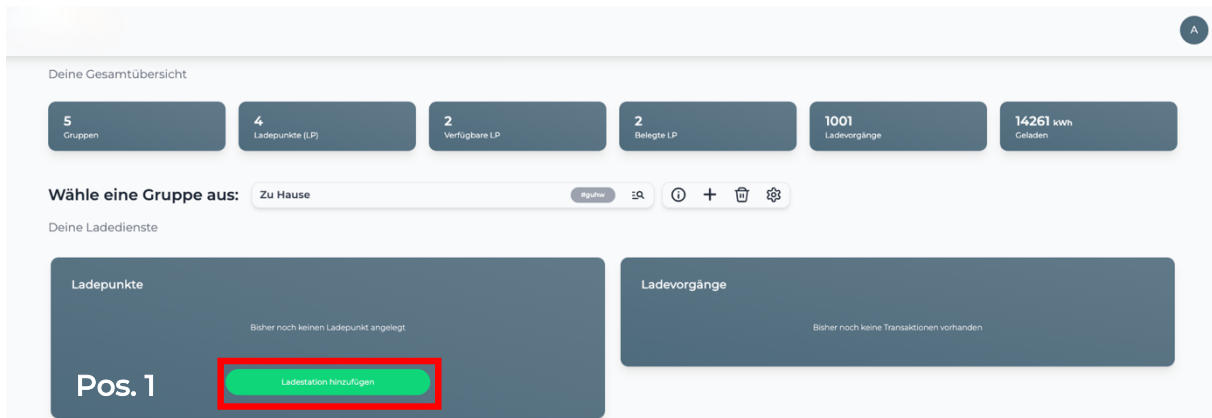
A

Deine Gesamtübersicht

5
Gruppen

4
Ladepunkte (LP)

2
Verfügbare LP

2
Belegte LP

1001
Ladevorgänge

14261 kWh
Geladen

Wähle eine Gruppe aus: Zu Hause #guhw

Deine Ladedienste

Ladepunkte

Bisher noch keinen Ladepunkt angelegt

Pos. 1

Ladestation hinzufügen

Ladevorgänge

Bisher noch keine Transaktionen vorhanden